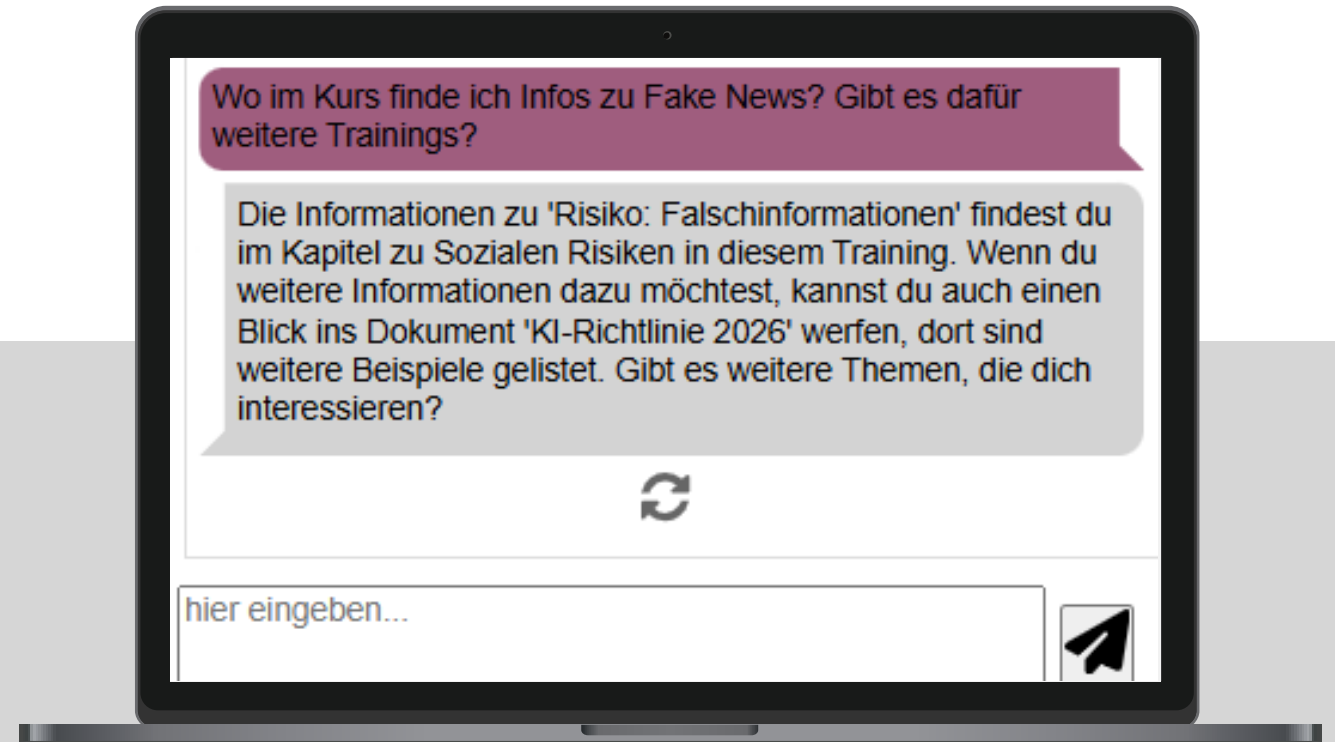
Wo im Kurs finde ich Infos zu Fake News? Gibt es dafür weitere Trainings?

Die Informationen zu 'Risiko: Falschinformationen' findest du im Kapitel zu Sozialen Risiken in diesem Training. Wenn du weitere Informationen dazu möchtest, kannst du auch einen Blick ins Dokument 'KI-Richtlinie 2026' werfen, dort sind weitere Beispiele gelistet. Gibt es weitere Themen, die dich interessieren?

hier eingeben...